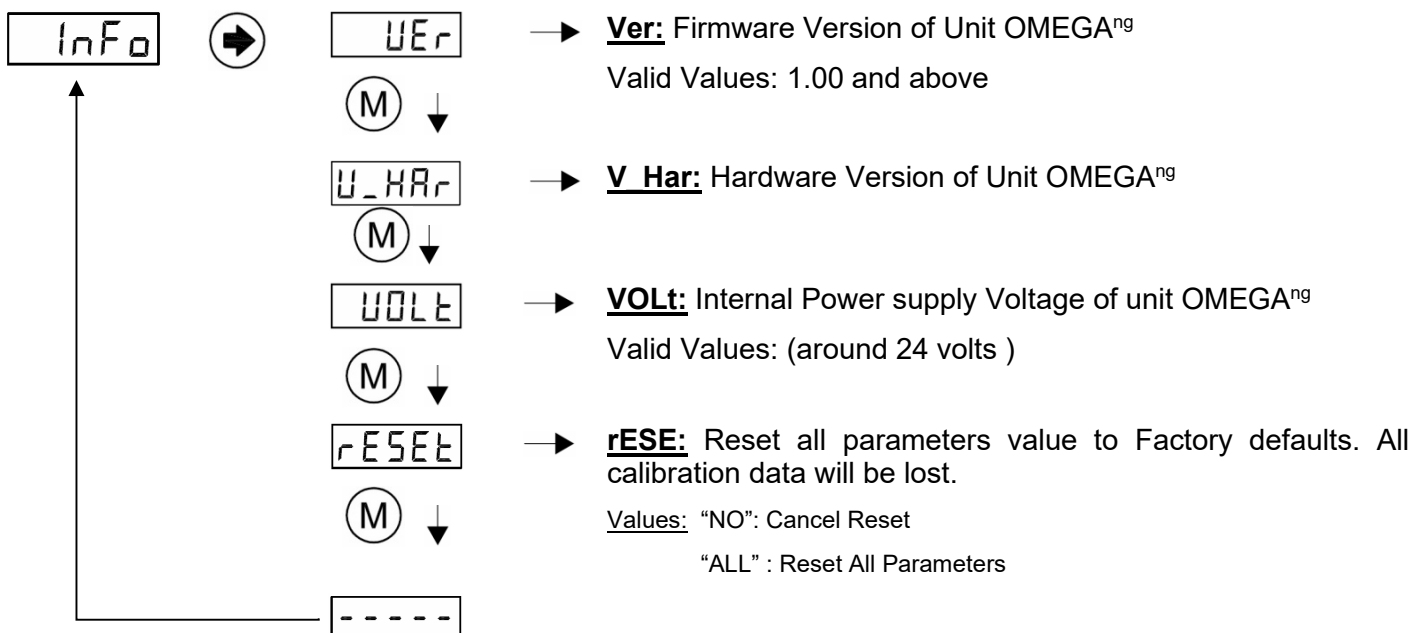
InFo

UEr

M

U_HAr

M

UOLt

M

rESEt

M

-----

Ver: Firmware Version of Unit OMEGA$^{ng}$

Valid Values: 1.00 and above

V_Har: Hardware Version of Unit OMEGA$^{ng}$

VOLt: Internal Power supply Voltage of unit OMEGA$^{ng}$

Valid Values: (around 24 volts )

rESE: Reset all parameters value to Factory defaults. All calibration data will be lost.

Values: "NO": Cancel Reset

"ALL" : Reset All Parameters